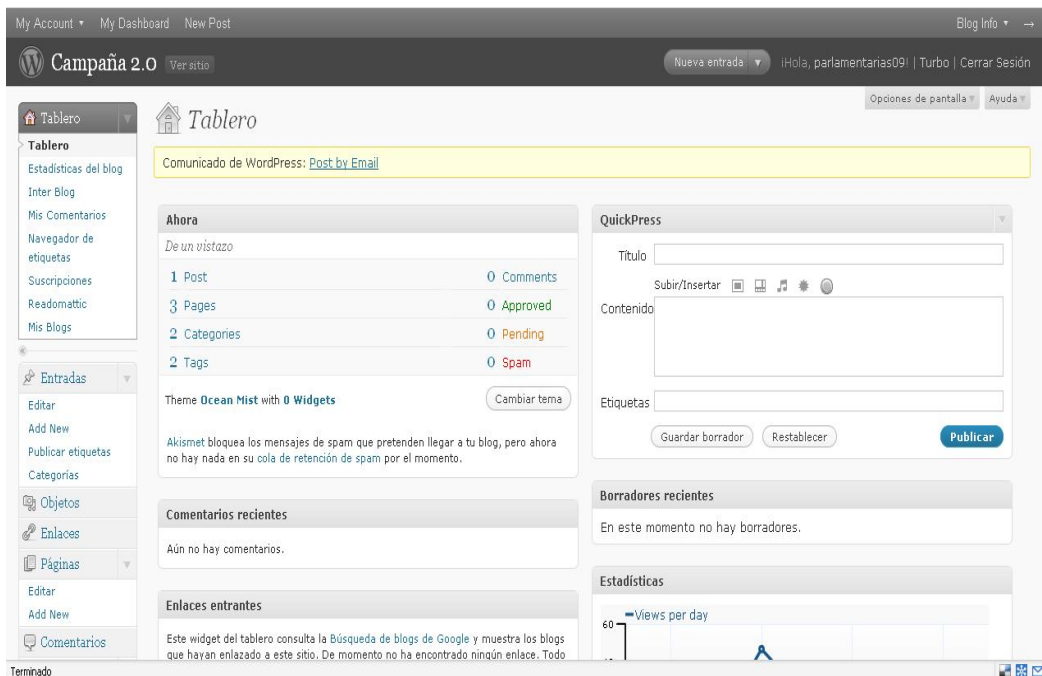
My Account ▾ My Dashboard New Post

Blog Info ▾ →

Campaña 2.0 Ver sitio

Nueva entrada ▾ ¡Hola, parlamentarias09! | Turbo | Cerrar Sesión

Opciones de pantalla ▾ Ayuda ▾

Tablero

Tablero
Estadísticas del blog
Inter Blog
Mis Comentarios
Navegador de etiquetas
Suscripciones
Readomattic
Mis Blogs

Entradas
Editar
Add New
Publicar etiquetas
Categorías

Objetos

Enlaces

Páginas
Editar
Add New

Comentarios

Tablero

Comunicado de WordPress: Post by Email

Ahora

De un vistazo

| | |
|---|---|
| 1 Post | 0 Comments |
| 3 Pages | 0 Approved |
| 2 Categories | 0 Pending |
| 2 Tags | 0 Spam |

Theme Ocean Mist with 0 Widgets

Cambiar tema

Akismet bloquea los mensajes de spam que pretenden llegar a tu blog, pero ahora no hay nada en su cola de retención de spam por el momento.

Comentarios recientes

Aún no hay comentarios.

Enlaces entrantes

Este widget del tablero consulta la Búsqueda de blogs de Google y muestra los blogs que hayan enlazado a este sitio. De momento no ha encontrado ningún enlace. Todo

QuickPress

Título

Subir/Insertar

Contenido

Etiquetas

Guardar borrador Restablecer Publicar

Borradores recientes

En este momento no hay borradores.

Estadísticas

Views per day

60

Terminado